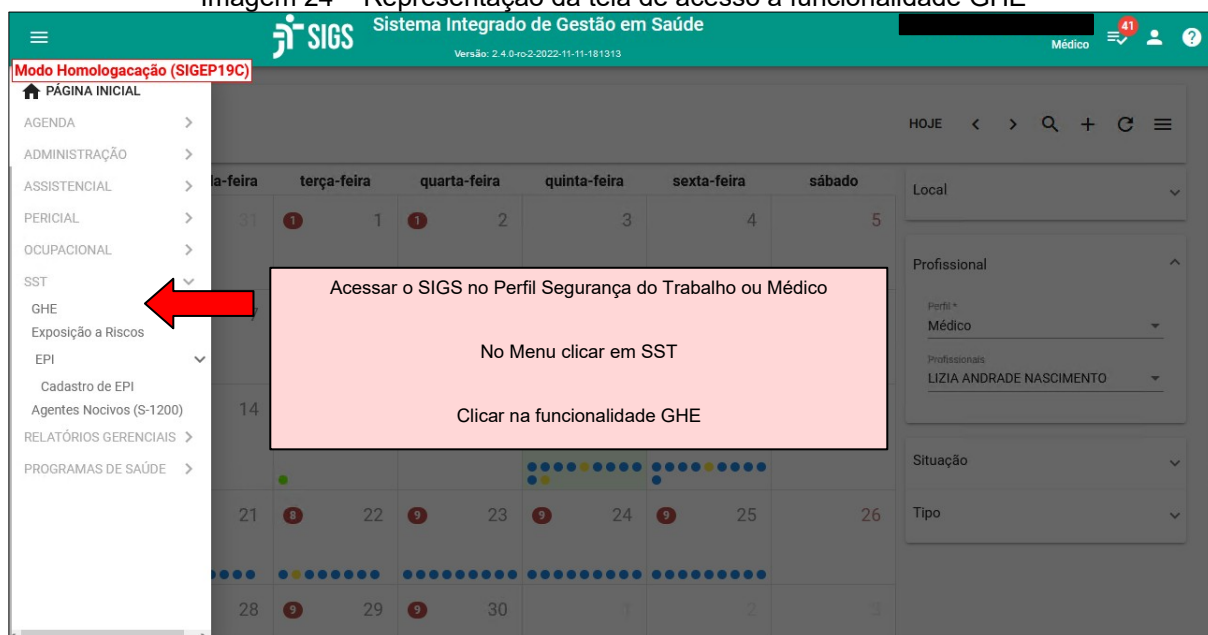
Imagem 24 – Representação da tela de acesso à funcionalidade GHE

SIGS Sistema Integrado de Gestão em Saúde
Versão: 2.4.0-ro-2-2022-11-11-181313

Médico 41

Modo Homologacação (SIGEP19C)
PÁGINA INICIAL
AGENDA >
ADMINISTRAÇÃO >
ASSISTENCIAL >
PERICIAL >
OCUPACIONAL >
SST
GHE
Exposição a Riscos
EPI
Cadastro de EPI
Agentes Nocivos (S-1200)
RELATÓRIOS GERENCIAIS >
PROGRAMAS DE SAÚDE >

HOJE

| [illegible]a-feira | terça-feira | quarta-feira | quinta-feira | sexta-feira | sábado |
|---|---|---|---|---|---|
| 31 | 1 1 | 1 2 | 3 | 4 | 5 |
| 14 | | | | | |
| 21 | 8 22 | 9 23 | 9 24 | 9 25 | 26 |
| 28 | 9 29 | 9 30 | 1 | 2 | 3 |

Acessar o SIGS no Perfil Segurança do Trabalho ou Médico

No Menu clicar em SST

Clicar na funcionalidade GHE

Local
Profissional
Perfil *
Médico
Profissionais
LIZIA ANDRADE NASCIMENTO
Situação
Tipo